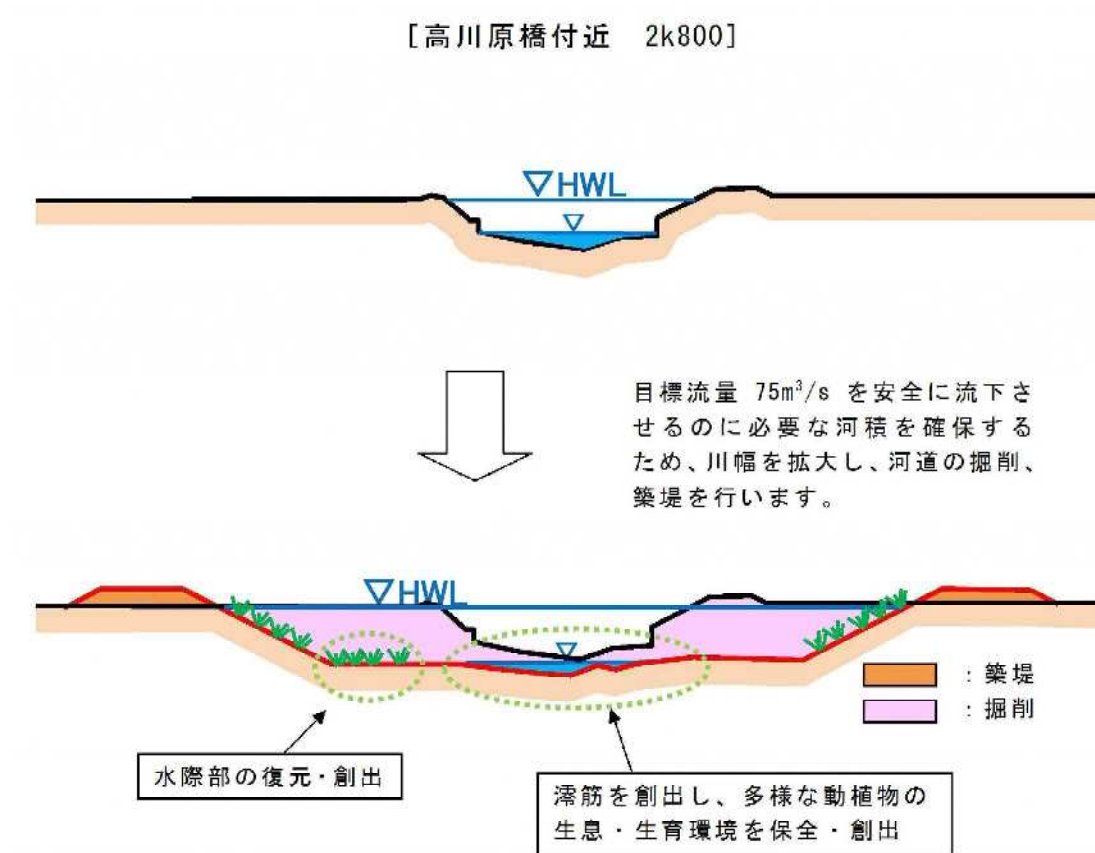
[高川原橋付近　2k800]

▽HWL

▽

目標流量 75m$^3$/s を安全に流下させるのに必要な河積を確保するため、川幅を拡大し、河道の掘削、築堤を行います。

▽HWL

▽

：築堤

：掘削

水際部の復元・創出

澪筋を創出し、多様な動植物の生息・生育環境を保全・創出